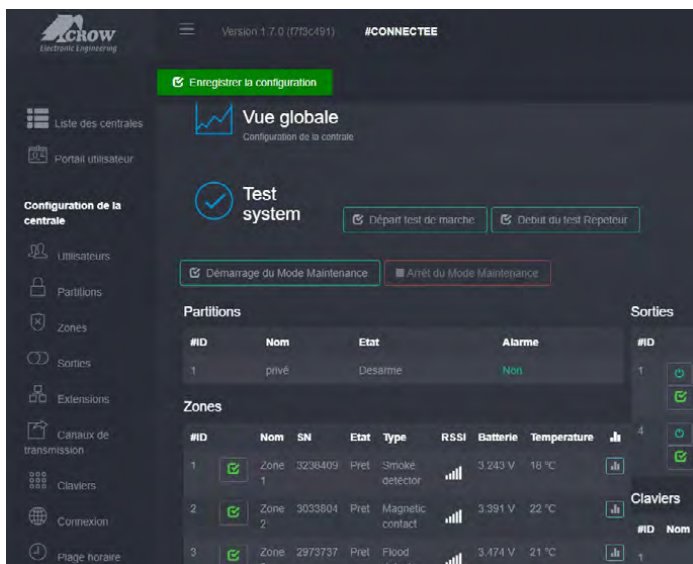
CROW
Electronic Engineering

Version 1.7.0 (f7f5c491) #CONNECTEE

Enregistrer la configuration

Liste des centrales
Portail utilisateur

Configuration de la centrale
Utilisateurs
Partitions
Zones
Sorties
Extensions
Canaux de transmission
Claviers
Connexion
Plage horaire

Vue globale
Configuration de la centrale

Test system
Départ test de marche
Debut du test Repeteur

Démarrage du Mode Maintenance
Arrêt du Mode Maintenance

Partitions

| #ID | Nom | Etat | Alarme |
|---|---|---|---|
| 1 | privé | Desarme | Non |

Zones

| #ID | | Nom | SN | Etat | Type | RSSI | Batterie | Temperature | |
|---|---|---|---|---|---|---|---|---|---|
| 1 | | Zone 1 | 3238409 | Pret | Smoke detector | | 3.243 V | 18 °C | |
| 2 | | Zone 2 | 3033604 | Pret | Magnetic contact | | 3.391 V | 22 °C | |
| 3 | | Zone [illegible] | 2973737 | Pret | Flood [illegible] | | 3.474 V | 21 °C | |

Sorties
#ID
1
4

Claviers
#ID Nom
1